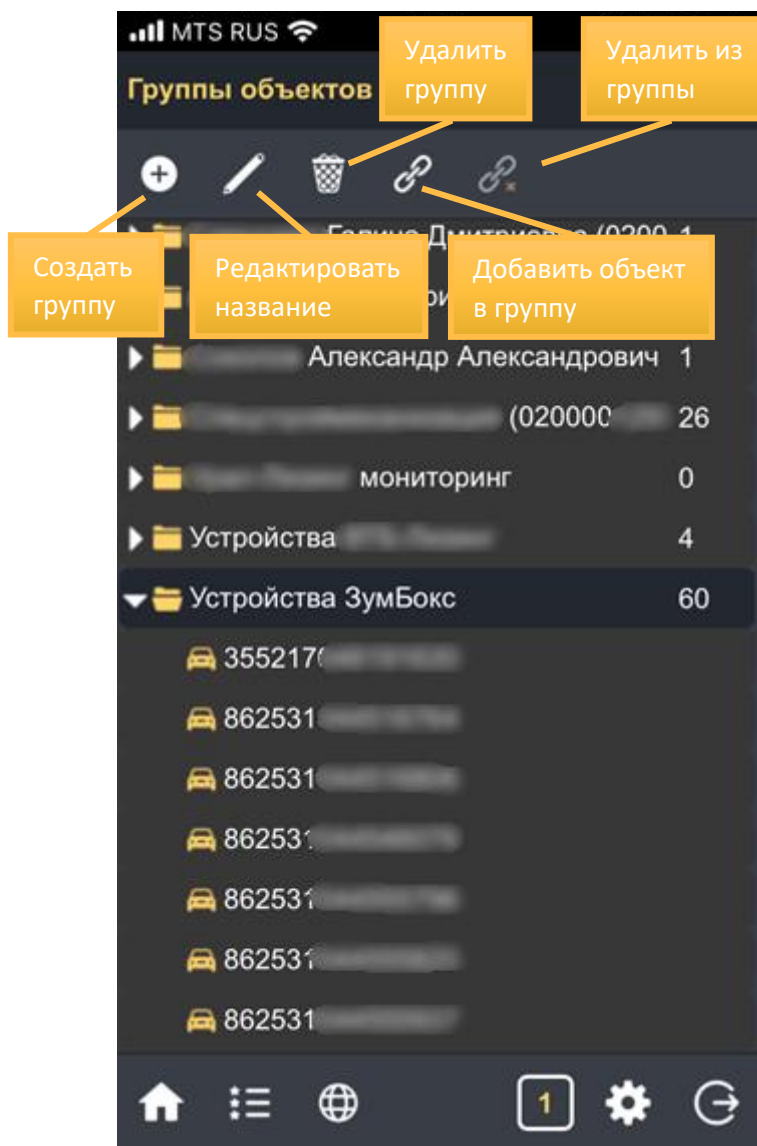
MTS RUS

Группы объектов

Удалить группу

Удалить из группы

Создать группу

Редактировать название

Добавить объект в группу

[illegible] Галина Дмитриевна (0200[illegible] 1

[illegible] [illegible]ри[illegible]

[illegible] Александр Александрович 1

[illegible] (020000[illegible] 26

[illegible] мониторинг 0

Устройства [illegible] 4

Устройства ЗумБокс 60

355217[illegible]

862531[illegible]

862531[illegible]

862531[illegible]

862531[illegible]

862531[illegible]

862531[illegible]

1